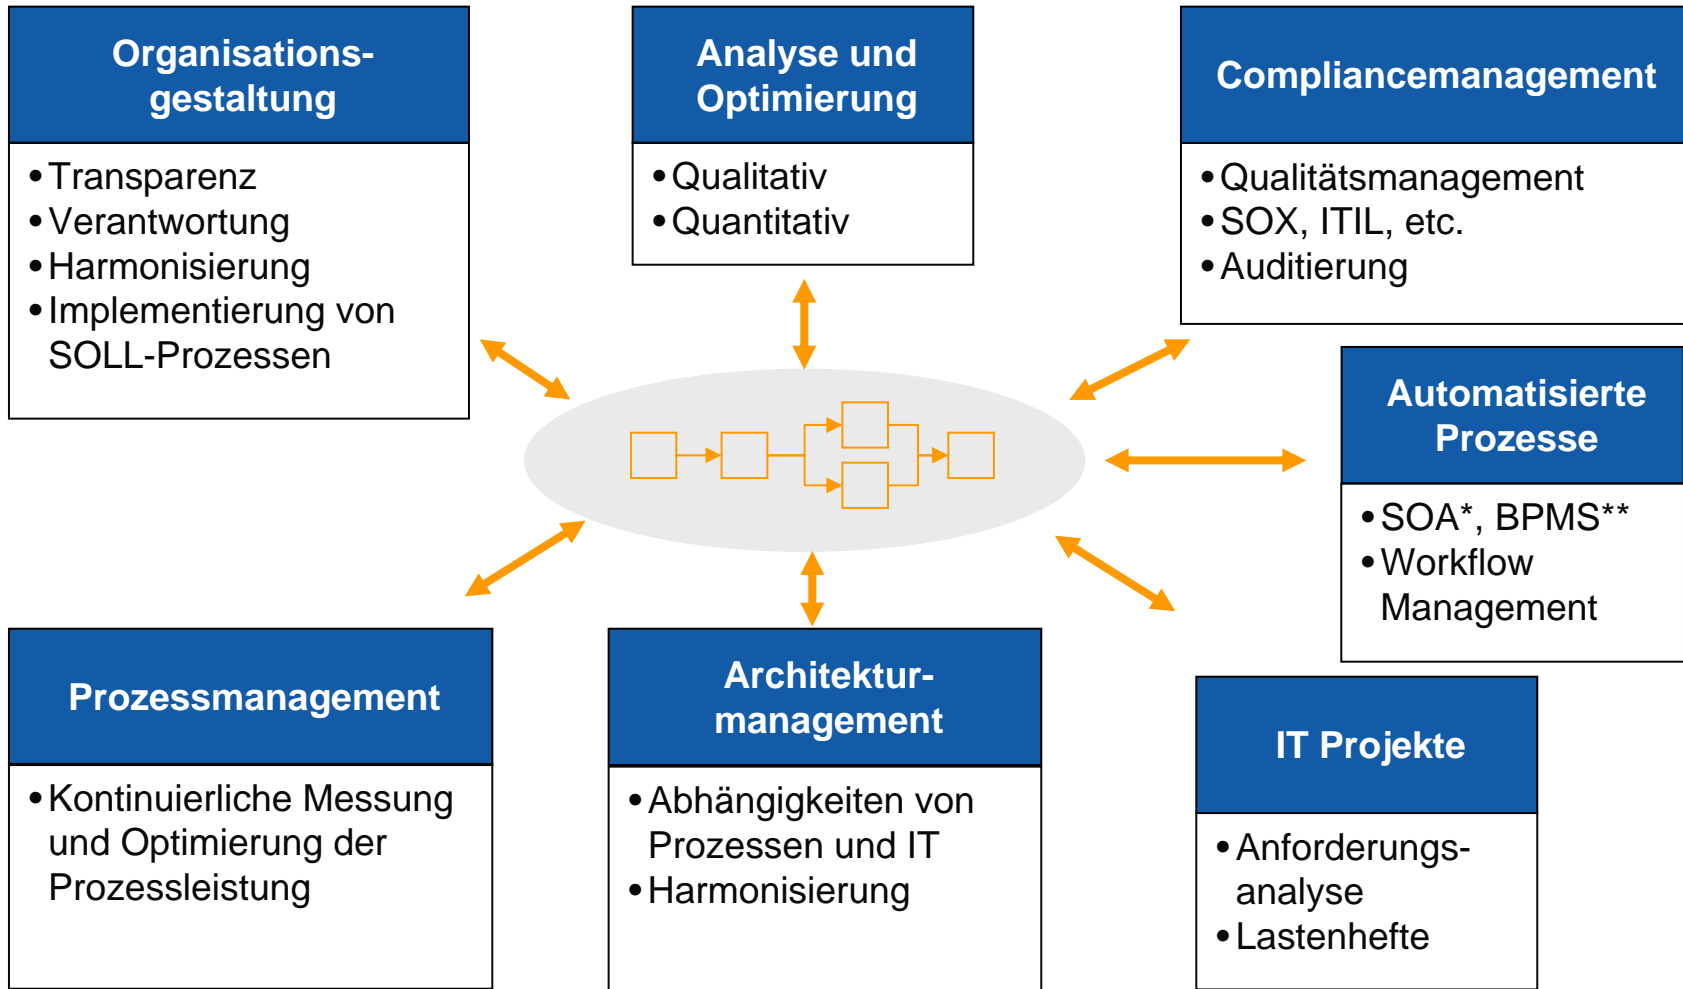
Organisationsgestaltung

- Transparenz
- Verantwortung
- Harmonisierung
- Implementierung von SOLL-Prozessen

Analyse und Optimierung

- Qualitativ
- Quantitativ

Compliancemanagement

- Qualitätsmanagement
- SOX, ITIL, etc.
- Auditierung

Automatisierte Prozesse

- SOA*, BPMS**
- Workflow Management

Prozessmanagement

- Kontinuierliche Messung und Optimierung der Prozessleistung

Architekturmanagement

- Abhängigkeiten von Prozessen und IT
- Harmonisierung

IT Projekte

- Anforderungsanalyse
- Lastenhefte